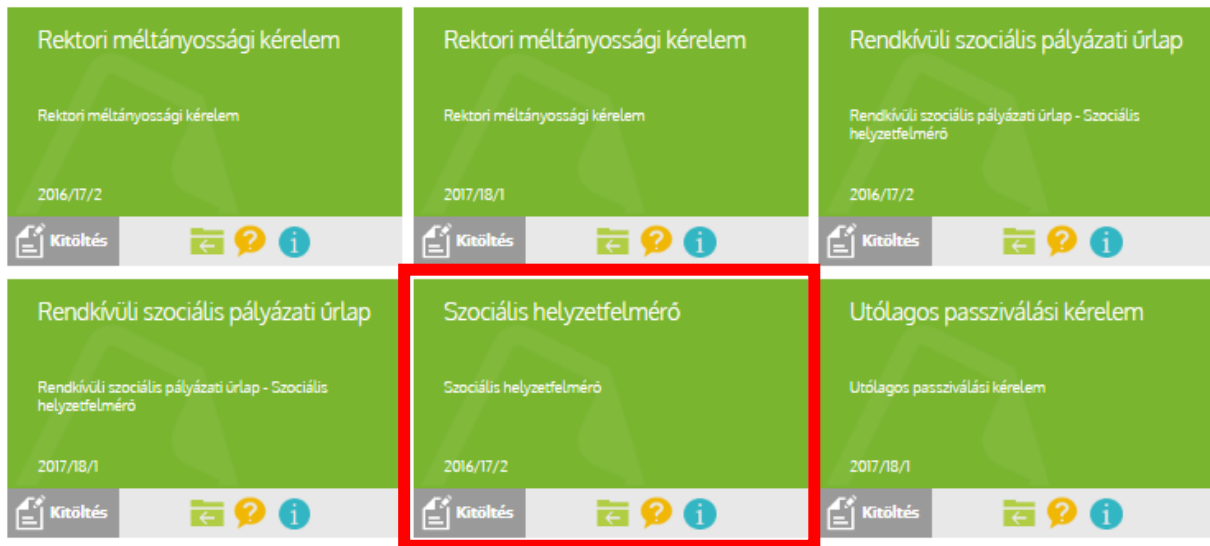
Rektori méltányossági kérelem

Rektori méltányossági kérelem

2016/17/2

Kitöltés

Rektori méltányossági kérelem

Rektori méltányossági kérelem

2017/18/1

Kitöltés

Rendkívüli szociális pályázati űrlap

Rendkívüli szociális pályázati űrlap - Szociális helyzetfelmérő

2016/17/2

Kitöltés

Rendkívüli szociális pályázati űrlap

Rendkívüli szociális pályázati űrlap - Szociális helyzetfelmérő

2017/18/1

Kitöltés

Szociális helyzetfelmérő

Szociális helyzetfelmérő

2016/17/2

Kitöltés

Utólagos passziválási kérelem

Utólagos passziválási kérelem

2017/18/1

Kitöltés